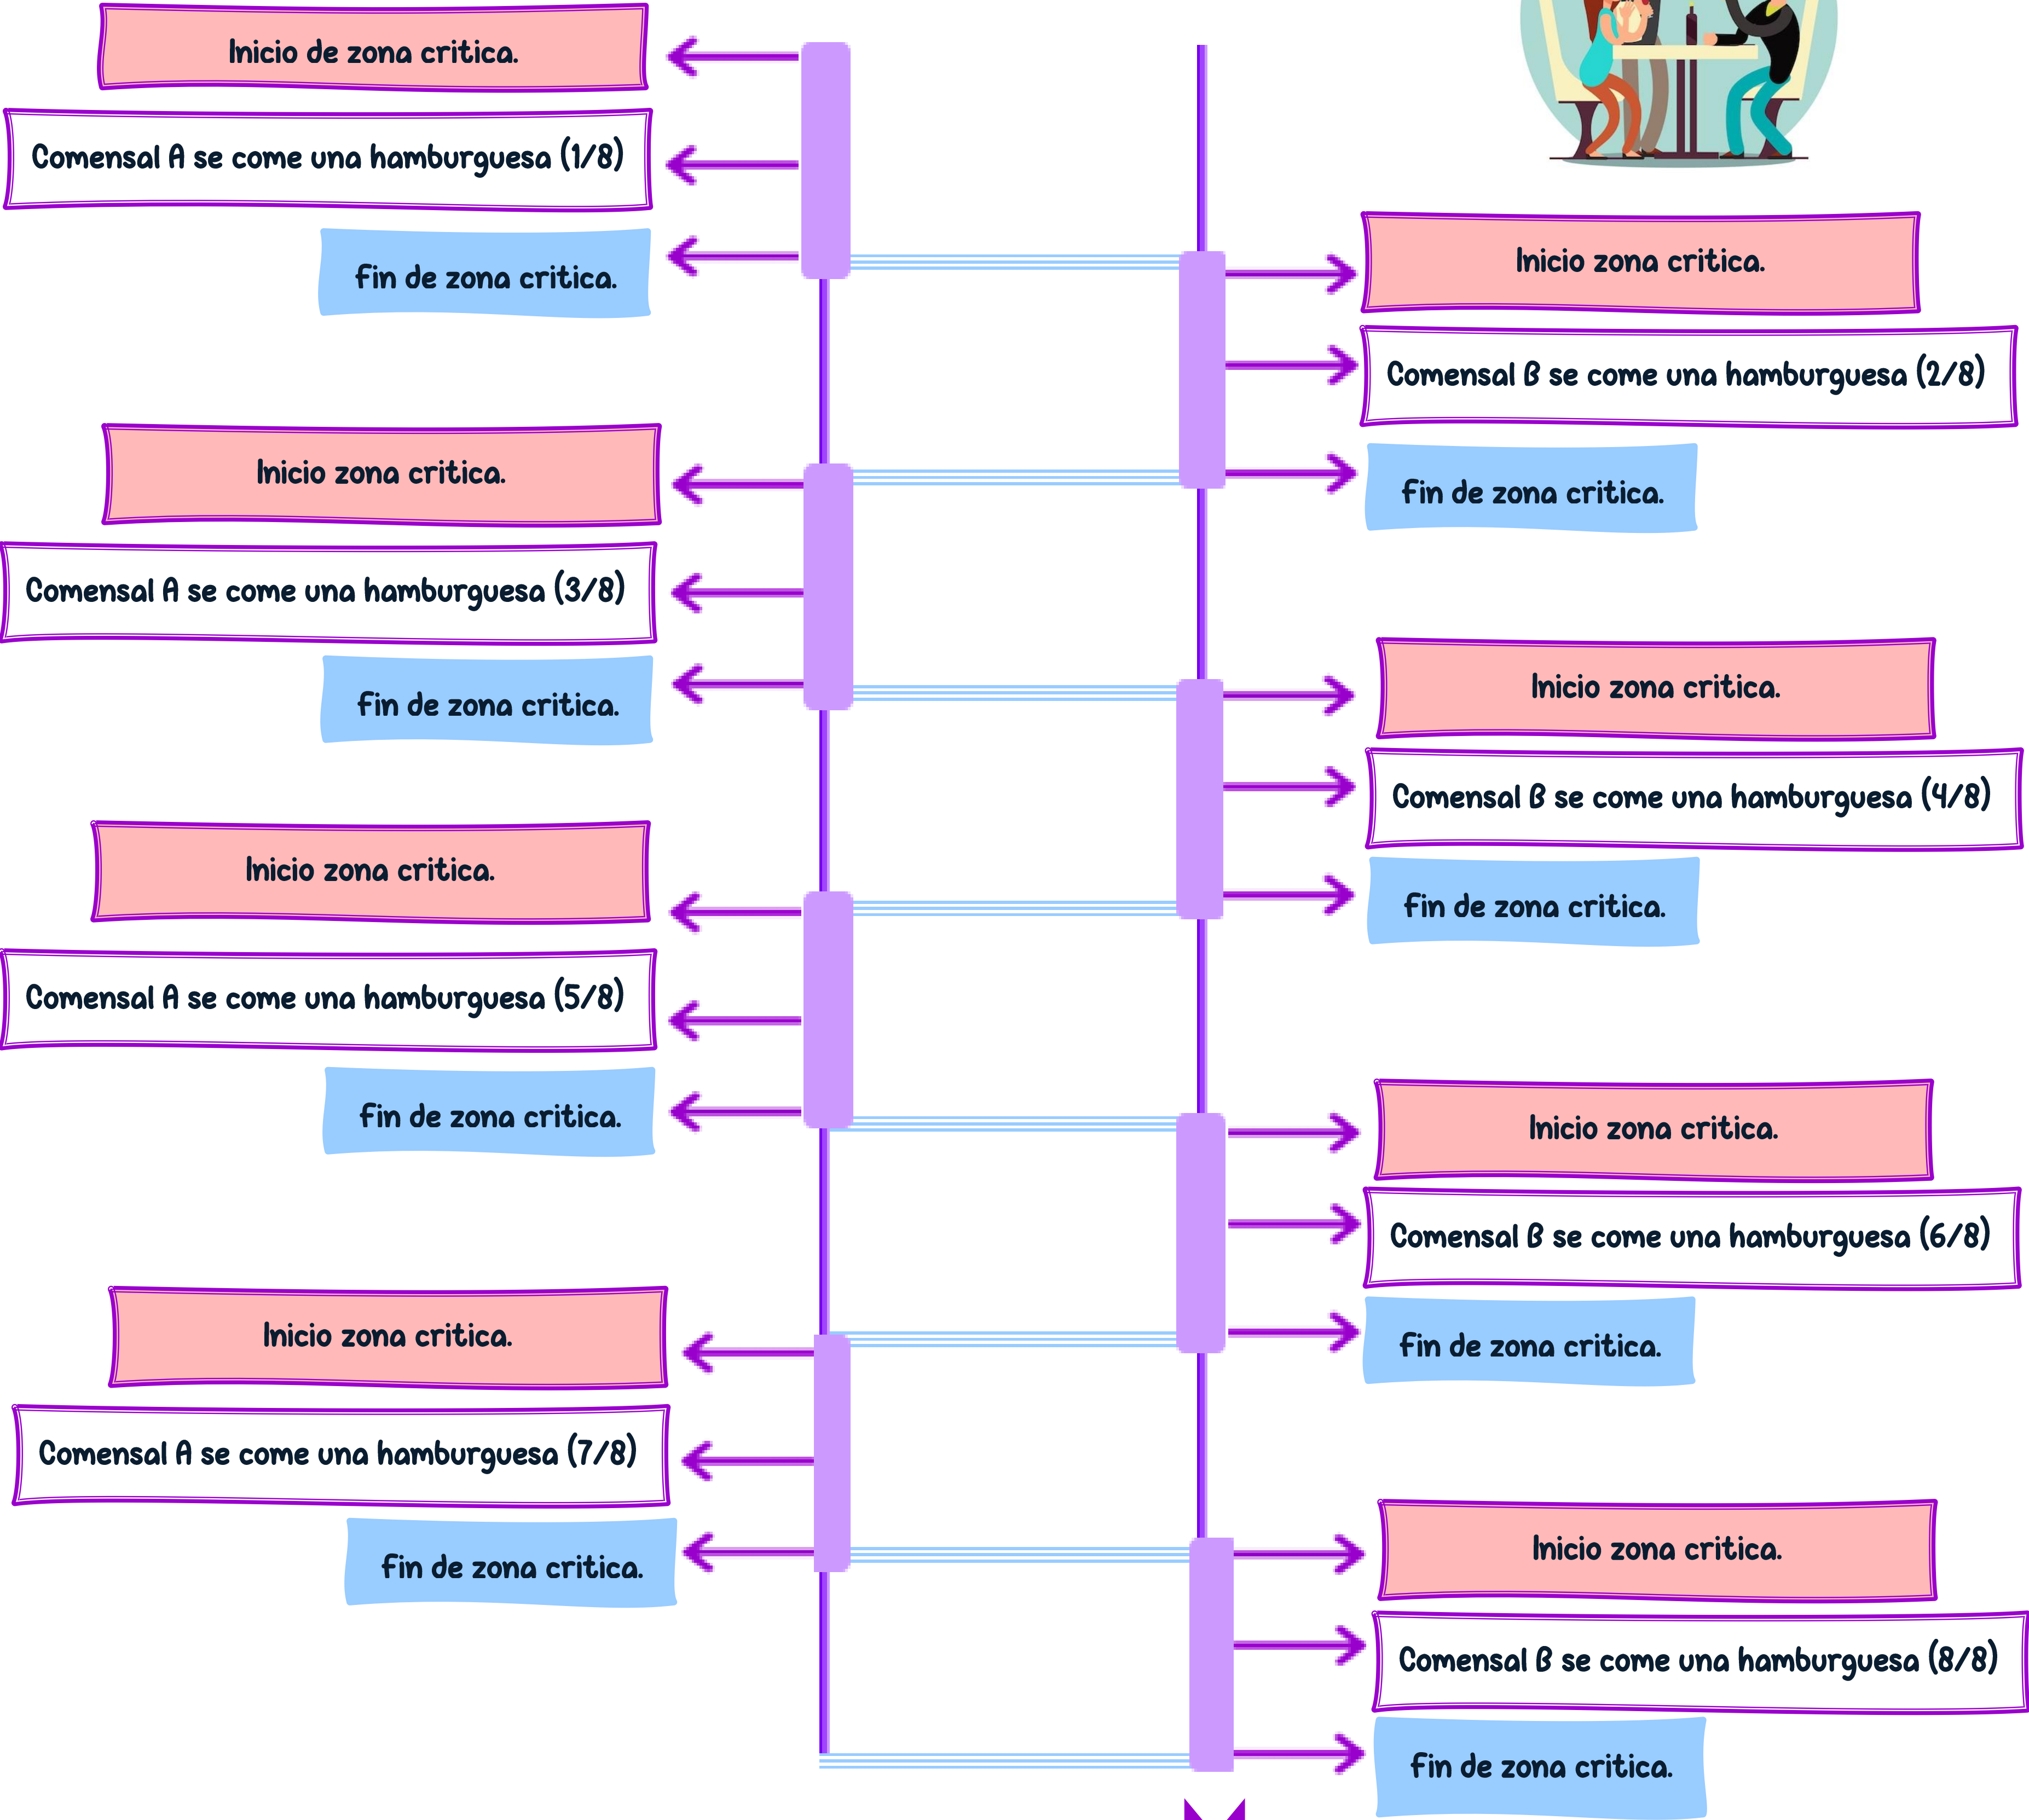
Inicio de zona critica.

Comensal A se come una hamburguesa (1/8)

fin de zona critica.

Inicio zona critica.

Comensal B se come una hamburguesa (2/8)

fin de zona critica.

Inicio zona critica.

Comensal A se come una hamburguesa (3/8)

fin de zona critica.

Inicio zona critica.

Comensal B se come una hamburguesa (4/8)

fin de zona critica.

Inicio zona critica.

Comensal A se come una hamburguesa (5/8)

fin de zona critica.

Inicio zona critica.

Comensal B se come una hamburguesa (6/8)

fin de zona critica.

Inicio zona critica.

Comensal A se come una hamburguesa (7/8)

fin de zona critica.

Inicio zona critica.

Comensal B se come una hamburguesa (8/8)

fin de zona critica.